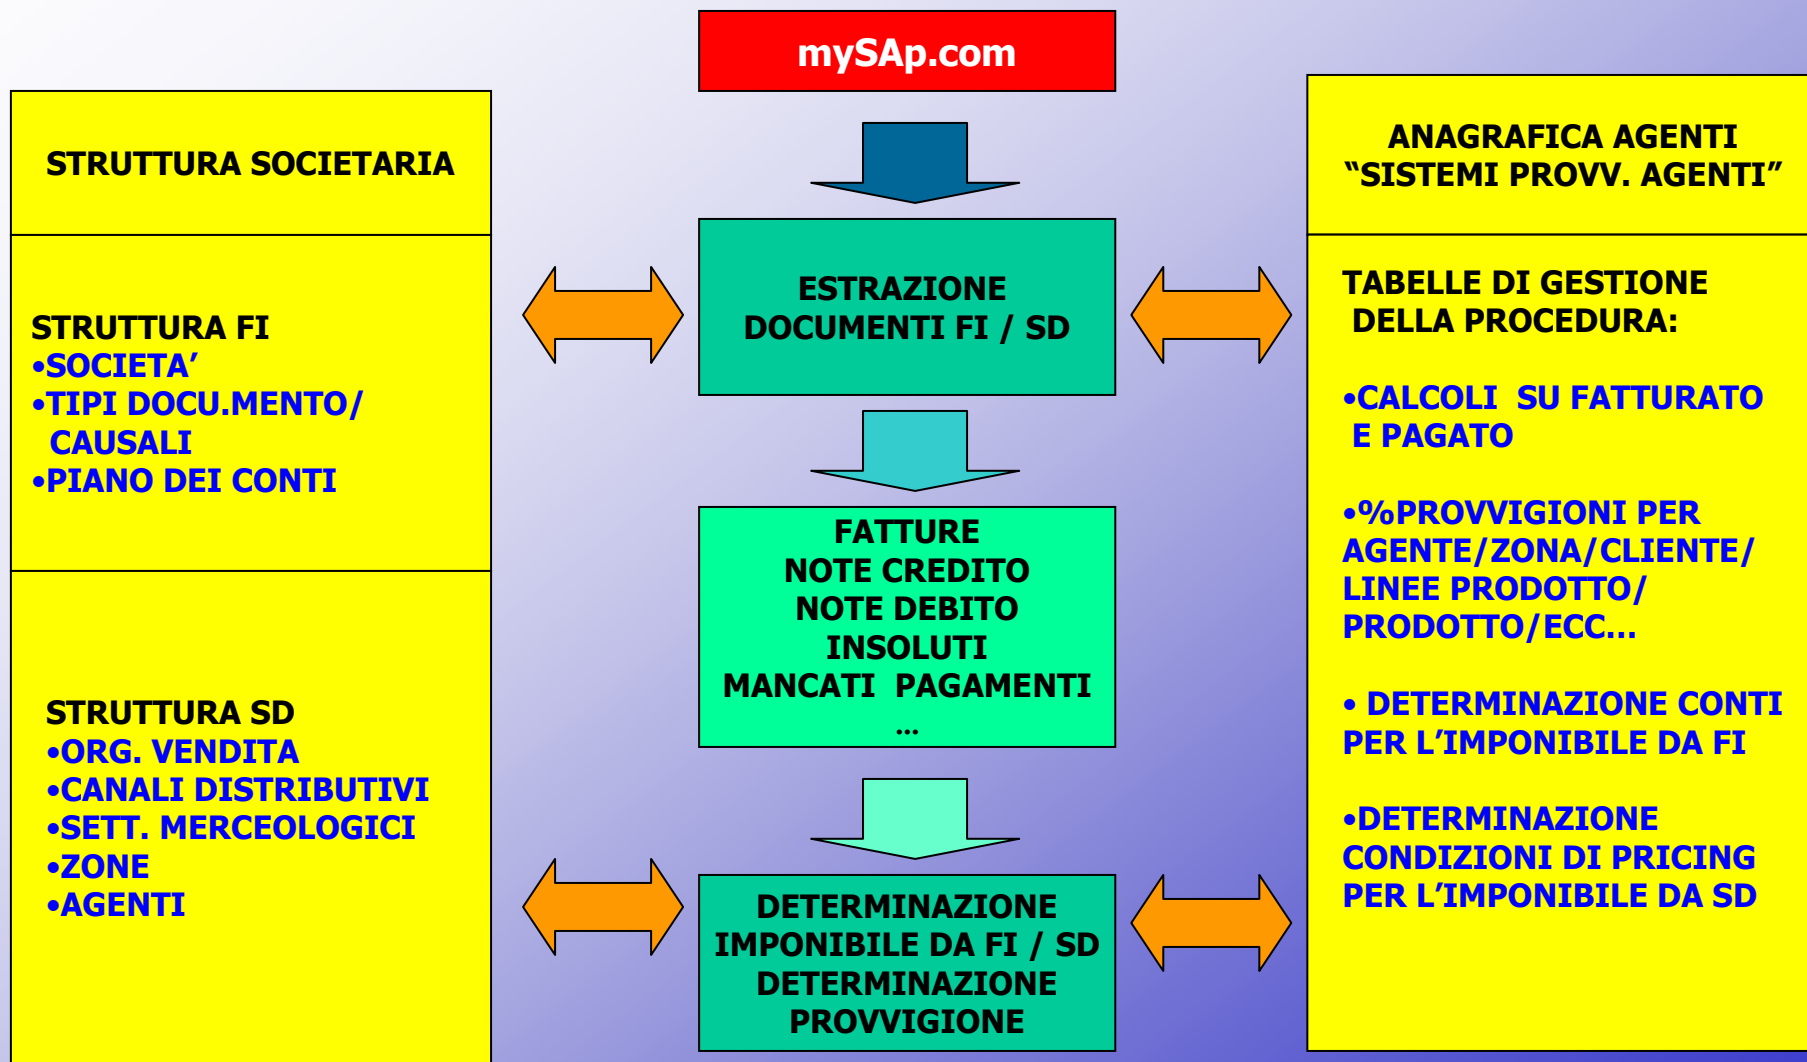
mySAp.com

STRUTTURA SOCIETARIA

STRUTTURA FI
•SOCIETA'
•TIPI DOCU.MENTO/ CAUSALI
•PIANO DEI CONTI

STRUTTURA SD
•ORG. VENDITA
•CANALI DISTRIBUTIVI
•SETT. MERCEOLOGICI
•ZONE
•AGENTI

ESTRAZIONE DOCUMENTI FI / SD

FATTURE
NOTE CREDITO
NOTE DEBITO
INSOLUTI
MANCATI PAGAMENTI
...

DETERMINAZIONE IMPONIBILE DA FI / SD
DETERMINAZIONE PROVVIGIONE

ANAGRAFICA AGENTI
"SISTEMI PROVV. AGENTI"

TABELLE DI GESTIONE DELLA PROCEDURA:

•CALCOLI SU FATTURATO E PAGATO

•%PROVVIGIONI PER AGENTE/ZONA/CLIENTE/ LINEE PRODOTTO/ PRODOTTO/ECC...

• DETERMINAZIONE CONTI PER L'IMPONIBILE DA FI

•DETERMINAZIONE CONDIZIONI DI PRICING PER L'IMPONIBILE DA SD